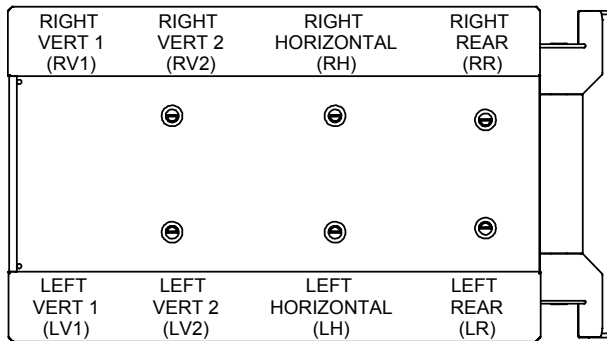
| RIGHT VERT 1 (RV1) | RIGHT VERT 2 (RV2) | RIGHT HORIZONTAL (RH) | RIGHT REAR (RR) |
|---|---|---|---|

| LEFT VERT 1 (LV1) | LEFT VERT 2 (LV2) | LEFT HORIZONTAL (LH) | LEFT REAR (LR) |
|---|---|---|---|